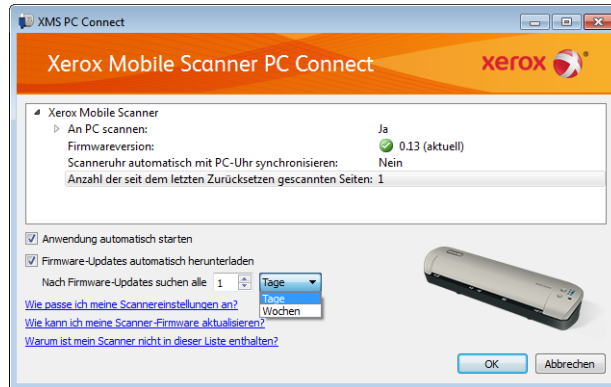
XMS PC Connect

Xerox Mobile Scanner PC Connect

xerox

Xerox Mobile Scanner

| | |
|---|---|
| An PC scannen: | Ja |
| Firmwareversion: | 0.13 (aktuell) |
| Scanneruhr automatisch mit PC-Uhr synchronisieren: | Nein |
| Anzahl der seit dem letzten Zurücksetzen gescannten Seiten: | 1 |

Anwendung automatisch starten

Firmware-Updates automatisch herunterladen

Nach Firmware-Updates suchen alle 1 Tage

Tage
Wochen

Wie passe ich meine Scannereinstellungen an?

Wie kann ich meine Scanner-Firmware aktualisieren?

Warum ist mein Scanner nicht in dieser Liste enthalten?

OK Abbrechen